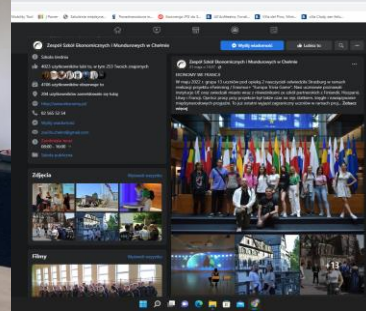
Zespół Szkół Ekonomicznych i Mundurowych w Chełmie

Wyślij wiadomość

Lubisz to

Szkoła średnia

#823 użytkowników lubi to, w tym 203 Twoich znajomych

4780 użytkowników obserwuje to

http://www.zsechelm.pl

82 565 32 54

Wyślij wiadomość

Zdjęcia

Zobacz wszystkie

Filmy

Zespół Szkół Ekonomicznych i Mundurowych w Chełmie

EKONOMIŚCI WE FRANCJI

W maju 2022 r. grupa 13 uczniów oraz opieka 2 nauczycieli odwiedziła Strasburg w ramach realizacji projektu "Erasmus+". Zobacz więcej